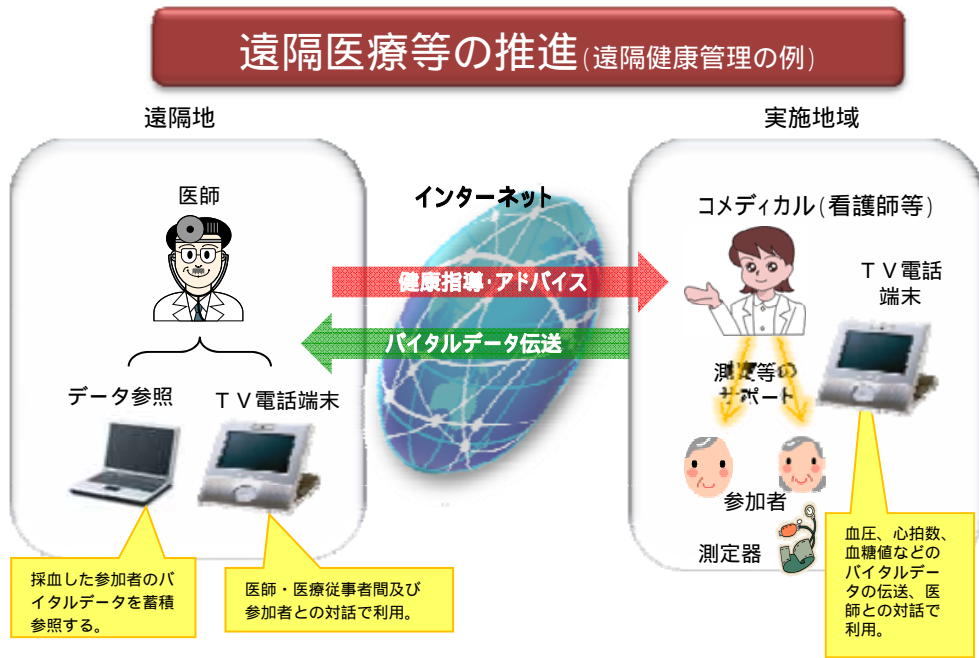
遠隔医療等の推進(遠隔健康管理の例)

遠隔地

医師

データ参照

ＴＶ電話端末

採血した参加者のバイタルデータを蓄積参照する。

医師・医療従事者間及び参加者との対話で利用。

インターネット

健康指導・アドバイス

バイタルデータ伝送

実施地域

コメディカル(看護師等)

ＴＶ電話端末

測定等のサポート

参加者

測定器

血圧、心拍数、血糖値などのバイタルデータの伝送、医師との対話で利用。